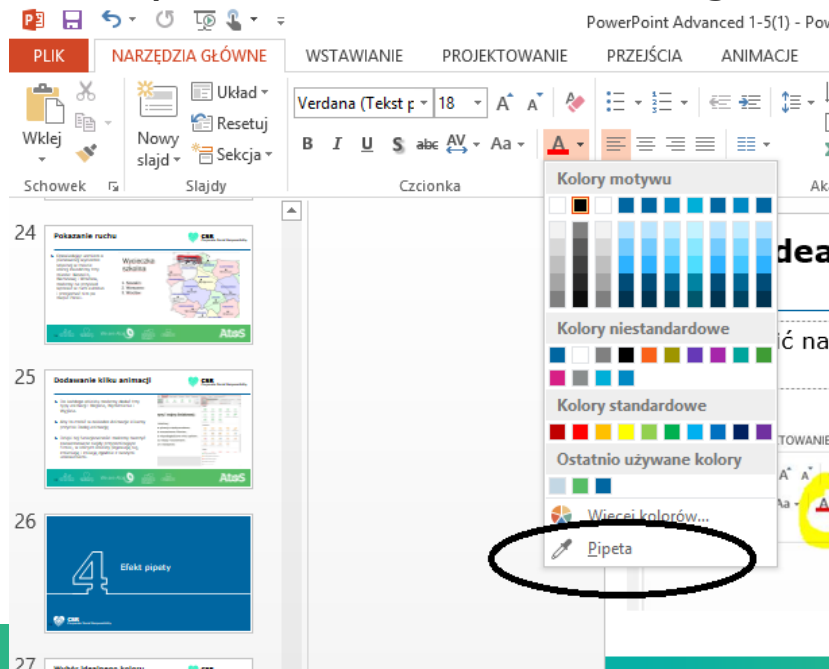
PowerPoint Advanced 1-5(1) - Pow

PLIK
NARZĘDZIA GŁÓWNE
WSTAWIANIE
PROJEKTOWANIE
PRZEJŚCIA
ANIMACJE

Wklej
Nowy slajd
Układ
Resetuj
Sekcja
Verdana (Tekst p
18
B
I
U
S
abc
AV
Aa
A

Schowek
Slajdy
Czcionka
Ak

Kolory motywu
Kolory niestandardowe
Kolory standardowe
Ostatnio używane kolory
Więcej kolorów...
Pipeta

24
Pokazanie ruchu
Wycieczka szkolna
Atos

25
Dodawanie kilku animacji
Atos

26
4
Efekt pipety

27

dea
ić na
TOWANIE
Aa